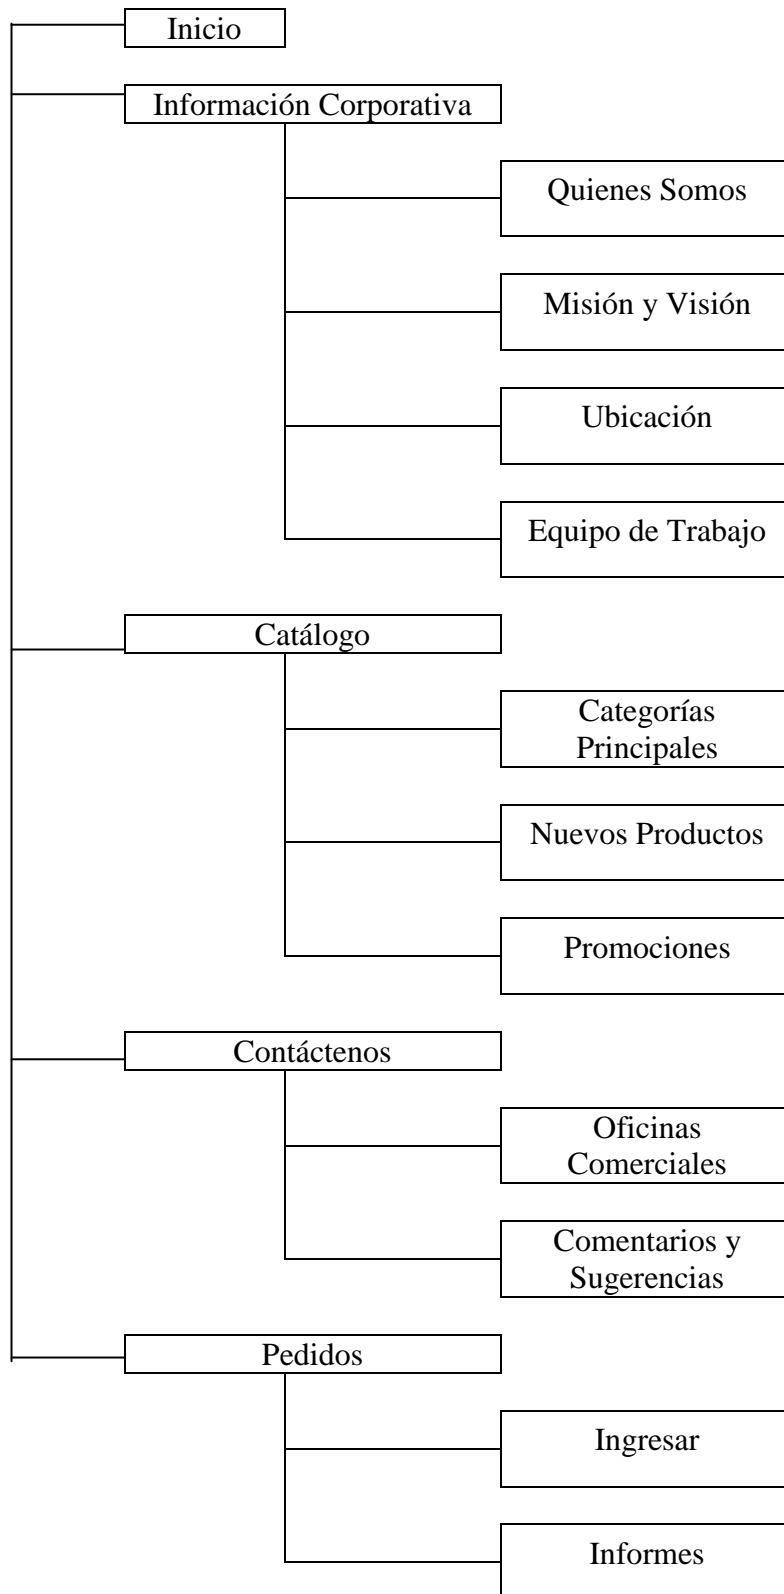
Inicio

Información Corporativa

Quienes Somos

Misión y Visión

Ubicación

Equipo de Trabajo

Catálogo

Categorías Principales

Nuevos Productos

Promociones

Contáctenos

Oficinas Comerciales

Comentarios y Sugerencias

Pedidos

Ingresar

Informes